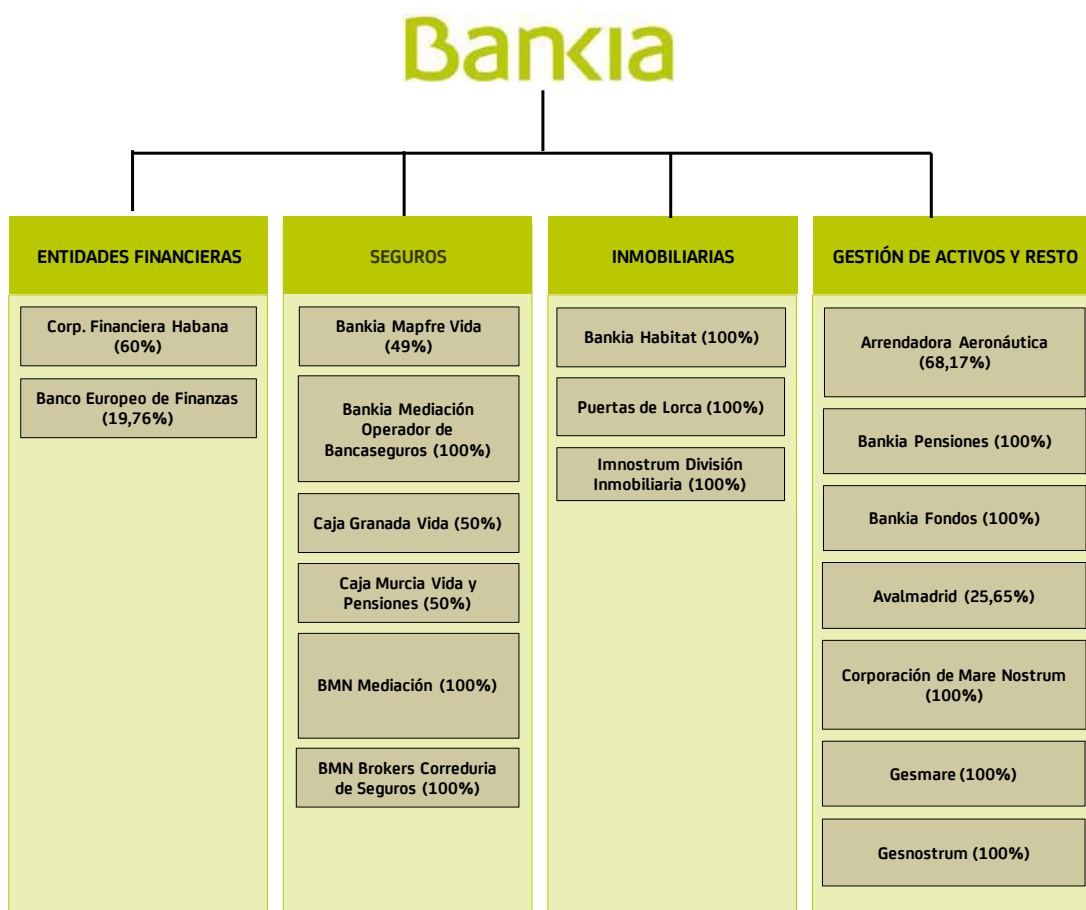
Bankia

ENTIDADES FINANCIERAS

Corp. Financiera Habana (60%)

Banco Europeo de Finanzas (19,76%)

SEGUROS

Bankia Mapfre Vida (49%)

Bankia Mediación Operador de Bancaseguros (100%)

Caja Granada Vida (50%)

Caja Murcia Vida y Pensiones (50%)

BMN Mediación (100%)

BMN Brokers Correduria de Seguros (100%)

INMOBILIARIAS

Bankia Habitat (100%)

Puertas de Lorca (100%)

Imnostrum División Inmobiliaria (100%)

GESTIÓN DE ACTIVOS Y RESTO

Arrendadora Aeronáutica (68,17%)

Bankia Pensiones (100%)

Bankia Fondos (100%)

Avalmadrid (25,65%)

Corporación de Mare Nostrum (100%)

Gesmare (100%)

Gesnostrum (100%)